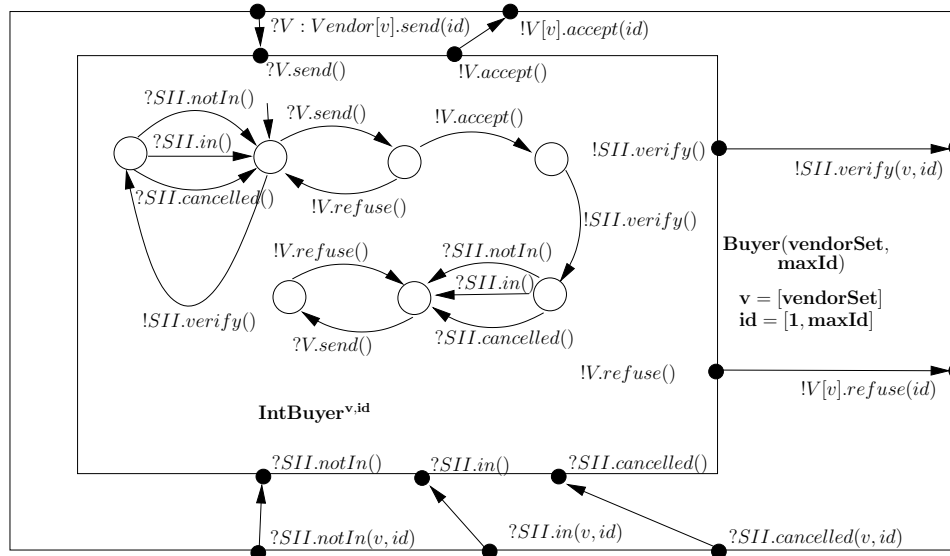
$?V : Vendor[v].send(id)$
$!V[v].accept(id)$
$?V.send()$
$!V.accept()$
$?SII.notIn()$
$?V.send()$
$!V.accept()$
$?SII.in()$
$!SII.verify()$
$!SII.verify(v, id)$
$?SII.cancelled()$
$!V.refuse()$
$!SII.verify()$
$!V.refuse()$
$?SII.notIn()$
**Buyer**(**vendorSet**, **maxId**)
$?SII.in()$
$\mathbf{v} = [\mathbf{vendorSet}]$
$\mathbf{id} = [\mathbf{1}, \mathbf{maxId}]$
$!SII.verify()$
$?V.send()$
$?SII.cancelled()$
$!V.refuse()$
$!V[v].refuse(id)$
**IntBuyer**$^{\mathbf{v,id}}$
$?SII.notIn()$
$?SII.in()$
$?SII.cancelled()$
$?SII.notIn(v, id)$
$?SII.in(v, id)$
$?SII.cancelled(v, id)$